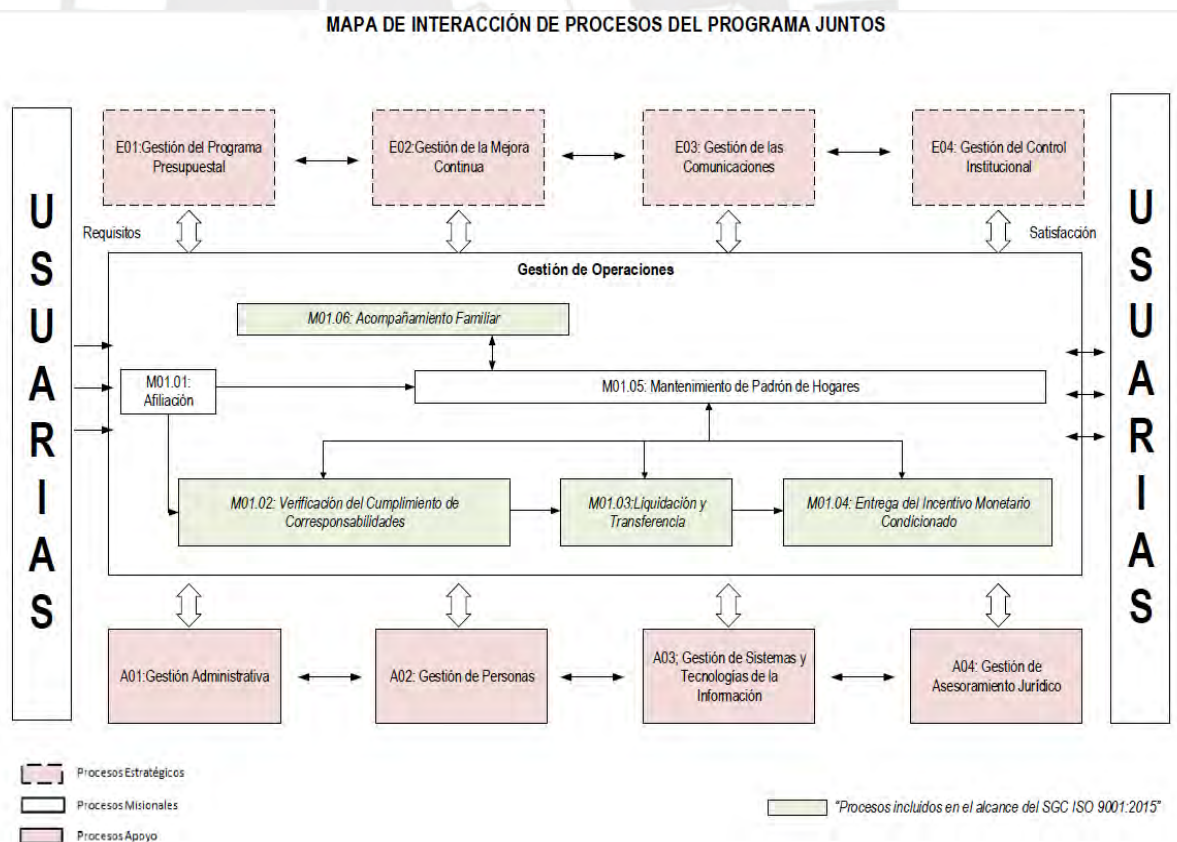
MAPA DE INTERACCIÓN DE PROCESOS DEL PROGRAMA JUNTOS

USUARIAS

E01:Gestión del Programa Presupuestal

E02:Gestión de la Mejora Continua

E03: Gestión de las Comunicaciones

E04: Gestión del Control Institucional

USUARIAS

Requisitos

Satisfacción

Gestión de Operaciones

M01.06: Acompañamiento Familiar

M01.01: Afiliación

M01.05: Mantenimiento de Padrón de Hogares

M01.02: Verificación del Cumplimiento de Corresponsabilidades

M01.03:Liquidación y Transferencia

M01.04: Entrega del Incentivo Monetario Condicionado

A01:Gestión Administrativa

A02: Gestión de Personas

A03; Gestión de Sistemas y Tecnologías de la Información

A04: Gestión de Asesoramiento Jurídico

Procesos Estratégicos

Procesos Misionales

Procesos Apoyo

"Procesos incluidos en el alcance del SGC ISO 9001:2015"